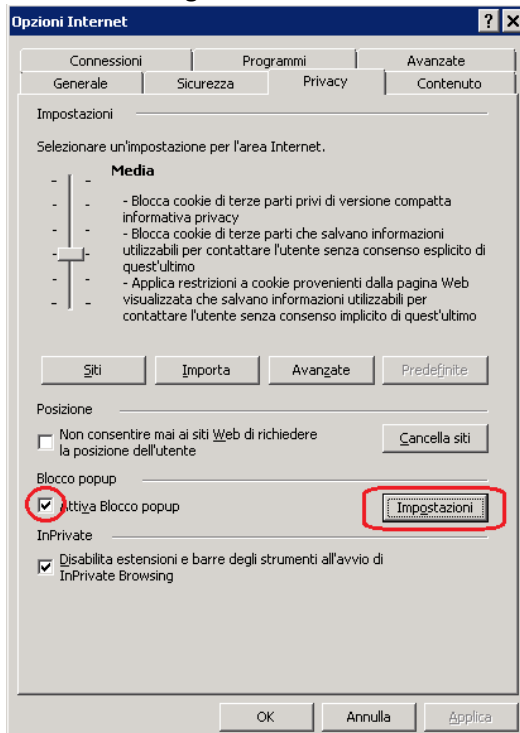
Opzioni Internet

? X

Connessioni | Programmi | Avanzate

Generale | Sicurezza | Privacy | Contenuto

Impostazioni

Selezionare un'impostazione per l'area Internet.

Media

- Blocca cookie di terze parti privi di versione compatta informativa privacy
- Blocca cookie di terze parti che salvano informazioni utilizzabili per contattare l'utente senza consenso esplicito di quest'ultimo
- Applica restrizioni a cookie provenienti dalla pagina Web visualizzata che salvano informazioni utilizzabili per contattare l'utente senza consenso implicito di quest'ultimo

Siti | Importa | Avanzate | Predefinite

Posizione

Non consentire mai ai siti Web di richiedere la posizione dell'utente

Cancella siti

Blocco popup

Attiva Blocco popup

Impostazioni

InPrivate

Disabilita estensioni e barre degli strumenti all'avvio di InPrivate Browsing

OK | Annulla | Applica